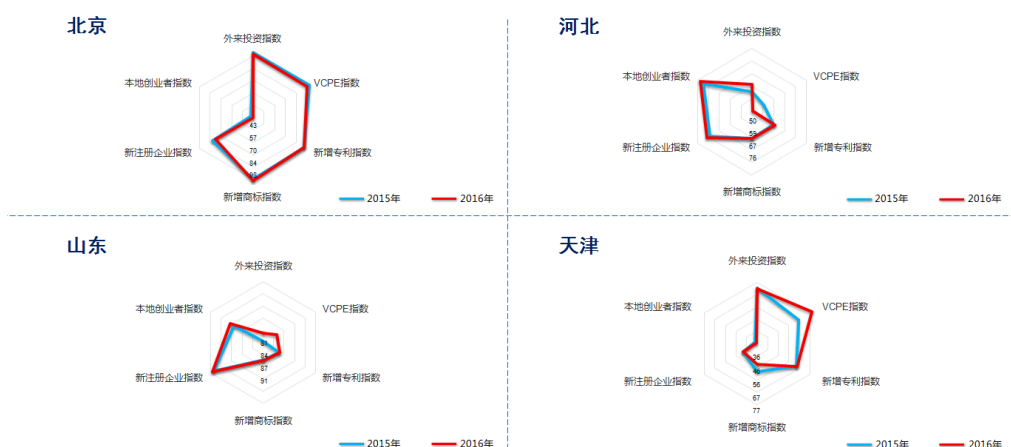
北京

外来投资指数
VCPE指数
新增专利指数
新增商标指数
新注册企业指数
本地创业者指数
43
57
70
84
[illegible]
2015年
2016年

河北

外来投资指数
VCPE指数
新增专利指数
新增商标指数
新注册企业指数
本地创业者指数
50
59
67
76
2015年
2016年

山东

外来投资指数
VCPE指数
新增专利指数
新增商标指数
新注册企业指数
本地创业者指数
81
84
87
91
2015年
2016年

天津

外来投资指数
VCPE指数
新增专利指数
新增商标指数
新注册企业指数
本地创业者指数
36
46
56
67
77
2015年
2016年